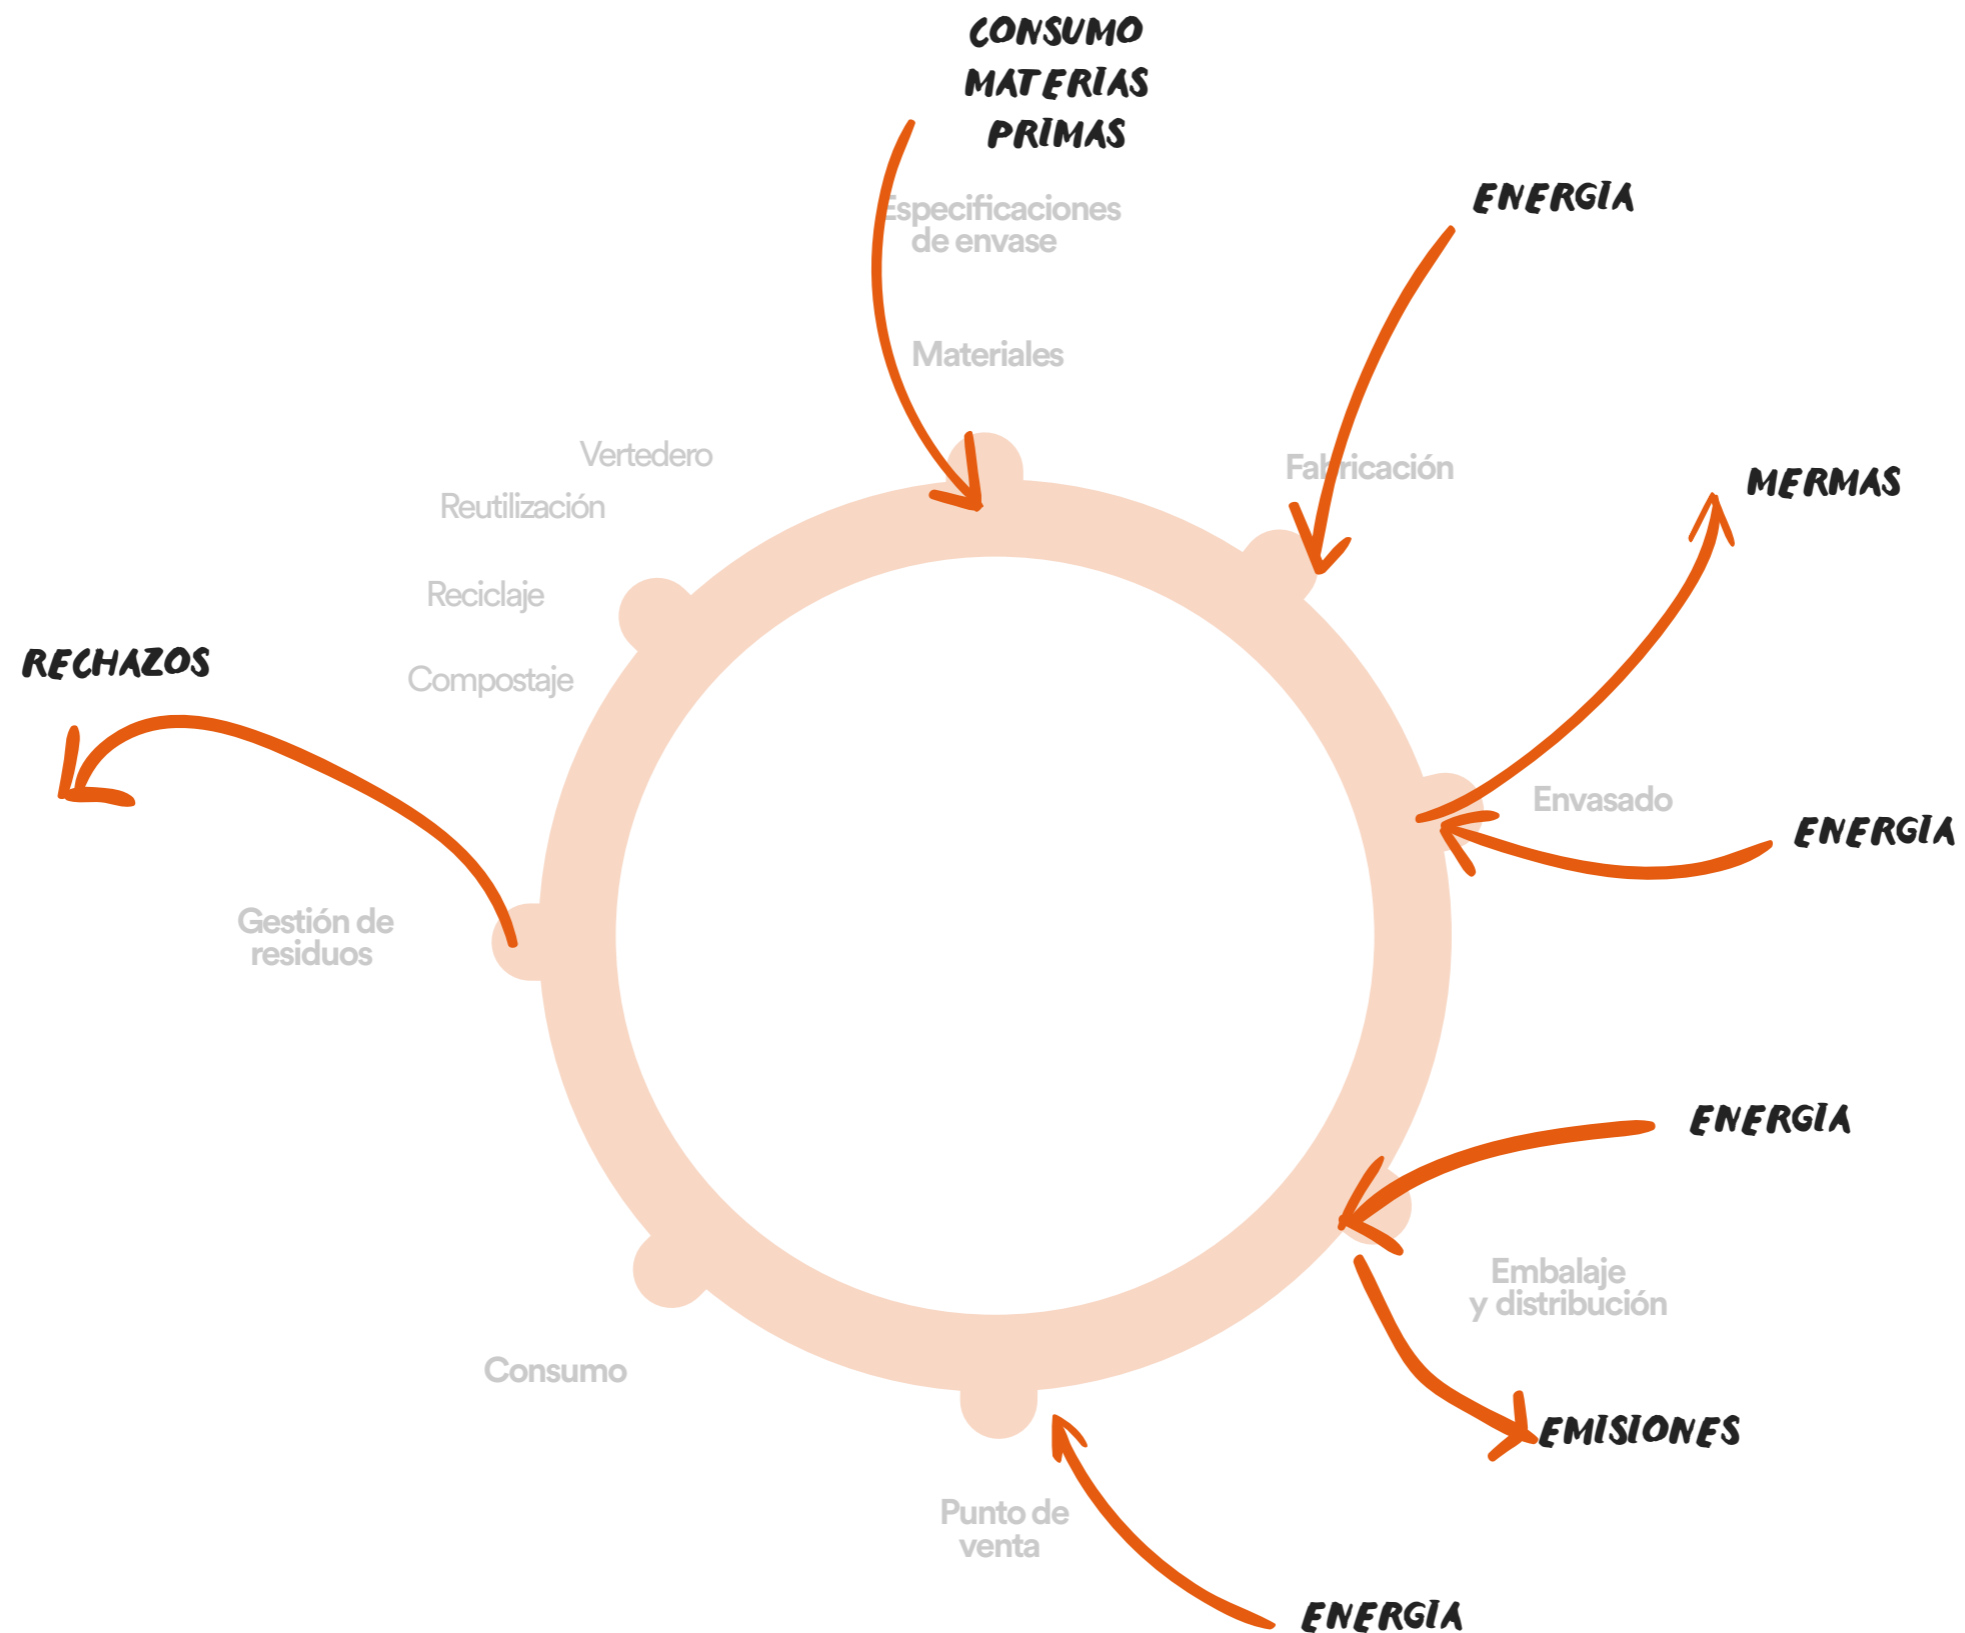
CONSUMO MATERIAS PRIMAS

Especificaciones de envase

Materiales

ENERGIA

Fabricación

MERMAS

Vertedero

Reutilización

Reciclaje

Compostaje

RECHAZOS

Envasado

ENERGIA

Gestión de residuos

ENERGIA

Embalaje y distribución

Consumo

EMISIONES

Punto de venta

ENERGIA